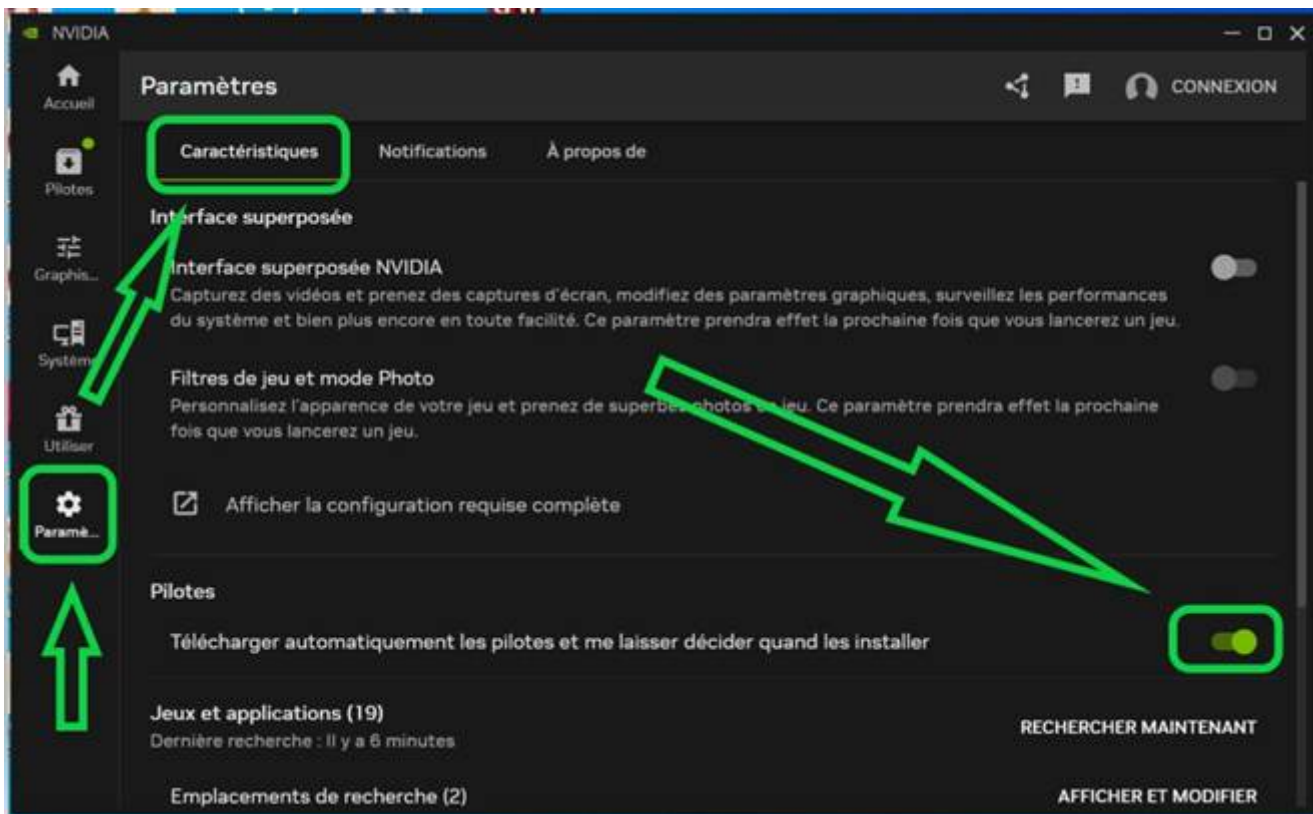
NVIDIA

Accueil

Pilotes

Graphis...

Systèm

Utiliser

Paramè...

Paramètres

CONNEXION

Caractéristiques

Notifications

À propos de

Interface superposée

Interface superposée NVIDIA

Capturez des vidéos et prenez des captures d'écran, modifiez des paramètres graphiques, surveillez les performances du système et bien plus encore en toute facilité. Ce paramètre prendra effet la prochaine fois que vous lancerez un jeu.

Filtres de jeu et mode Photo

Personnalisez l'apparence de votre jeu et prenez de superbes photos en jeu. Ce paramètre prendra effet la prochaine fois que vous lancerez un jeu.

Afficher la configuration requise complète

Pilotes

Télécharger automatiquement les pilotes et me laisser décider quand les installer

Jeux et applications (19)

Dernière recherche : Il y a 6 minutes

RECHERCHER MAINTENANT

Emplacements de recherche (2)

AFFICHER ET MODIFIER